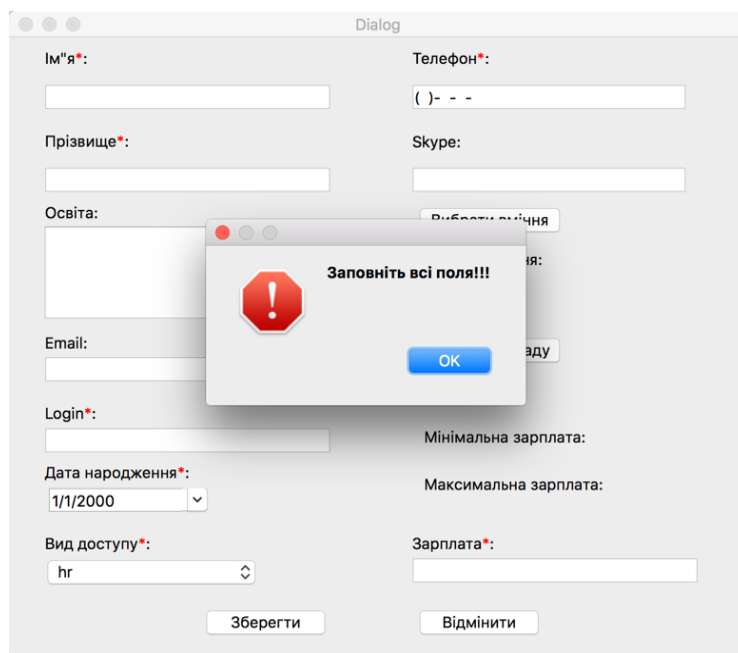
Dialog

Ім"я*:

Телефон*:

( )- - -

Прізвище*:

Skype:

Освіта:

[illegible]вміння

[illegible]я:

Email:

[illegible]аду

Login*:

Мінімальна зарплата:

Дата народження*:

1/1/2000

Максимальна зарплата:

Вид доступу*:

hr

Зарплата*:

Зберегти

Відмінити

Заповніть всі поля!!!

OK